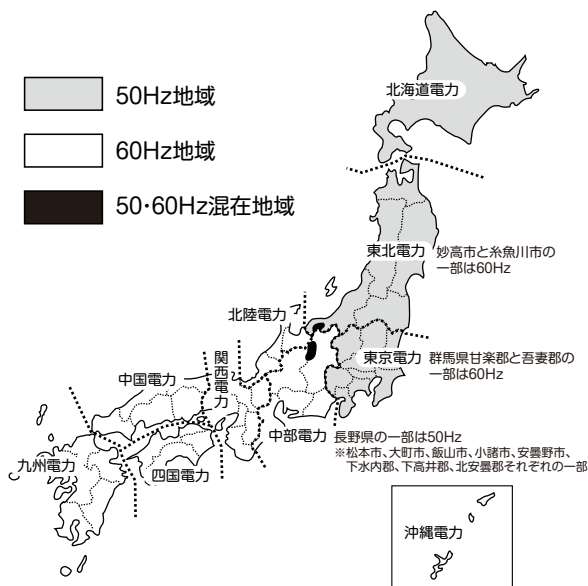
50Hz地域

60Hz地域

50･60Hz混在地域

北海道電力

東北電力 妙高市と糸魚川市の一部は60Hz

北陸電力

関西電力

中国電力

東京電力 群馬県甘楽郡と吾妻郡の一部は60Hz

中部電力 長野県の一部は50Hz
※松本市、大町市、飯山市、小諸市、安曇野市、下水内郡、下高井郡、北安曇郡それぞれの一部

九州電力

四国電力

沖縄電力